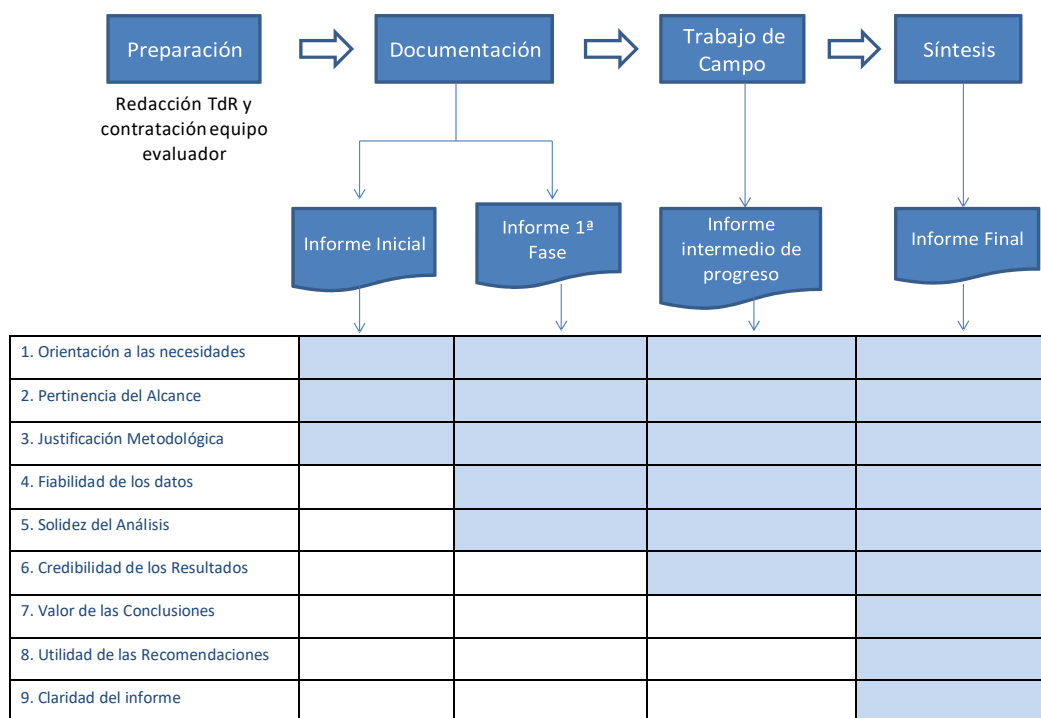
Preparación

Documentación

Trabajo de Campo

Síntesis

Redacción TdR y contratación equipo evaluador

Informe Inicial

Informe 1ª Fase

Informe intermedio de progreso

Informe Final

| 1. Orientación a las necesidades | | | | |
|---|---|---|---|---|
| 2. Pertinencia del Alcance | | | | |
| 3. Justificación Metodológica | | | | |
| 4. Fiabilidad de los datos | | | | |
| 5. Solidez del Análisis | | | | |
| 6. Credibilidad de los Resultados | | | | |
| 7. Valor de las Conclusiones | | | | |
| 8. Utilidad de las Recomendaciones | | | | |
| 9. Claridad del informe | | | | |